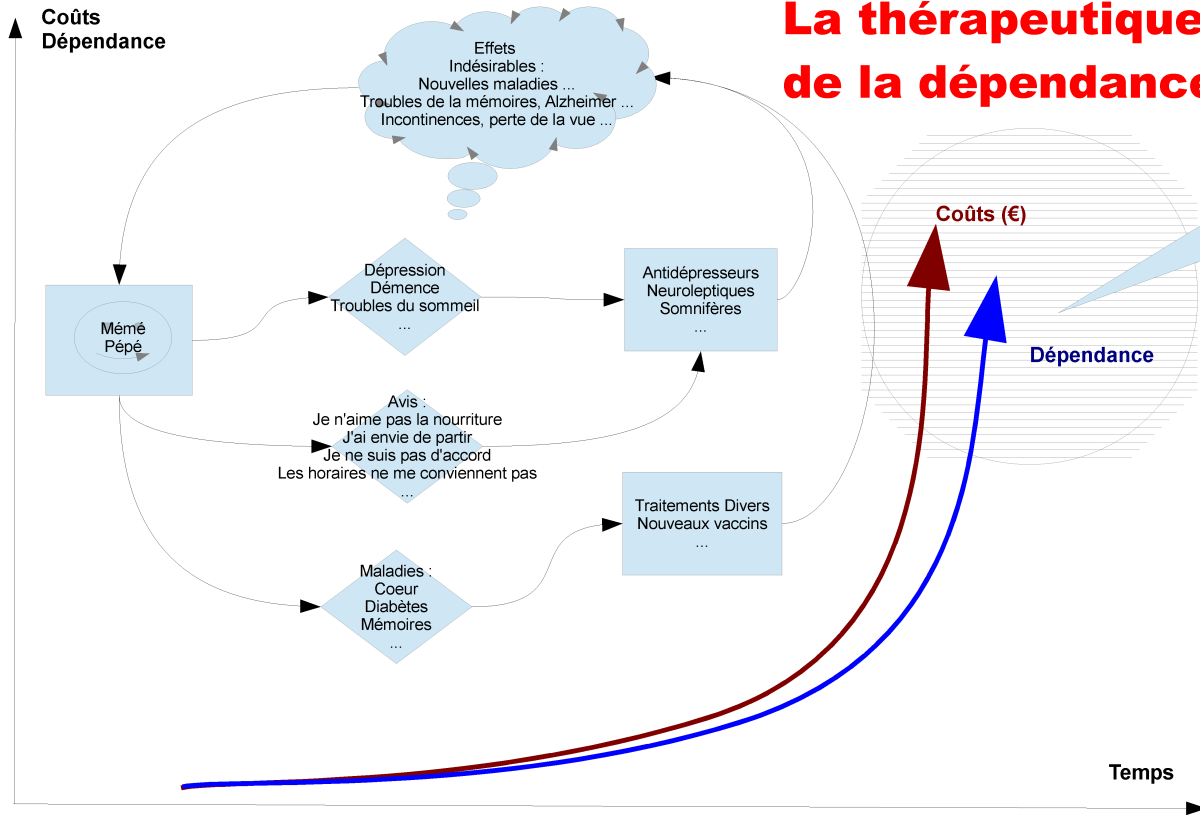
Coûts
Dépendance

La thérapeutique
de la dépendance

Effets
Indésirables :
Nouvelles maladies ...
Troubles de la mémoires, Alzheimer ...
Incontinences, perte de la vue ...

Coûts (€)

Mémé
Pépé

Dépression
Démence
Troubles du sommeil
...

Antidépresseurs
Neuroleptiques
Somnifères
...

Dépendance

Avis :
Je n'aime pas la nourriture
J'ai envie de partir
Je ne suis pas d'accord
Les horaires ne me conviennent pas
...

Traitements Divers
Nouveaux vaccins
...

Maladies :
Coeur
Diabètes
Mémoires
...

Temps